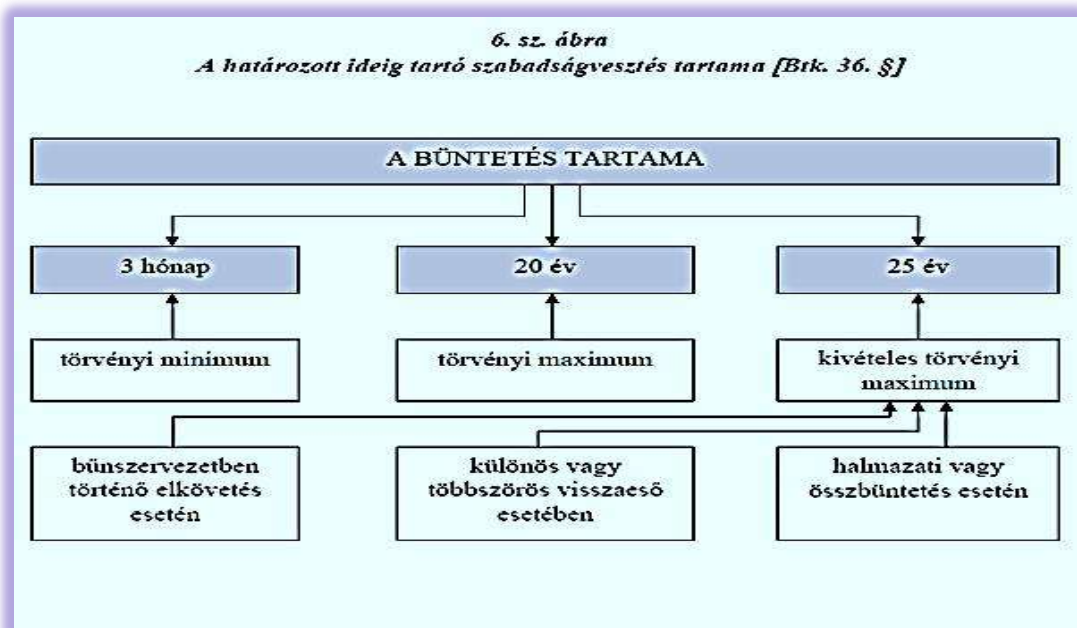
6. sz. ábra
A határozott ideig tartó szabadságvesztés tartama [Btk. 36. §]

A BÜNTETÉS TARTAMA

3 hónap

20 év

25 év

törvényi minimum

törvényi maximum

kivételes törvényi maximum

bűnszervezetben történő elkövetés esetén

különös vagy többszörös visszaeső esetében

halmazati vagy összbüntetés esetén